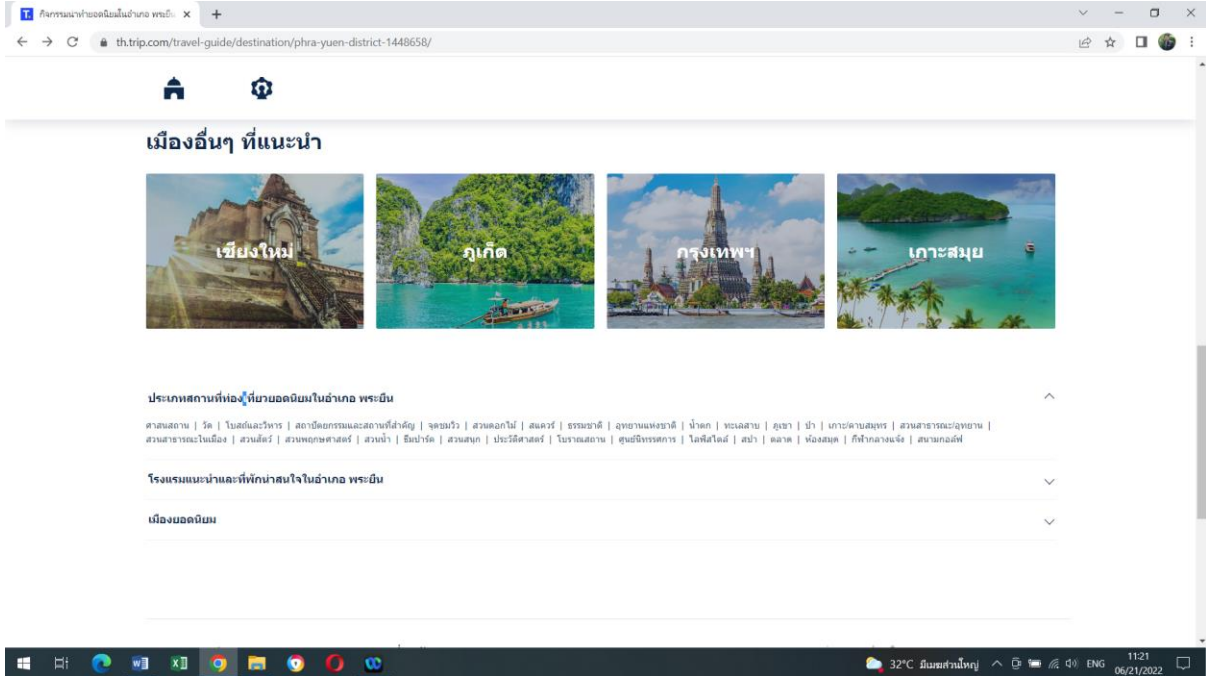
กิจกรรมน่าทำยอดนิยมในอำเภอ พระยืน ×

th.trip.com/travel-guide/destination/phra-yuen-district-1448658/

เมืองอื่นๆ ที่แนะนำ

เชียงใหม่

ภูเก็ต

กรุงเทพฯ

เกาะสมุย

ประเภทสถานที่ท่องเที่ยวยอดนิยมในอำเภอ พระยืน

ศาสนสถาน | วัด | โบสถ์และวิหาร | สถาปัตยกรรมและสถานที่สำคัญ | จุดชมวิว | สวนดอกไม้ | สแควร์ | ธรรมชาติ | อุทยานแห่งชาติ | น้ำตก | ทะเลสาบ | ภูเขา | ป่า | เกาะ/คาบสมุทร | สวนสาธารณะ/อุทยาน | สวนสาธารณะในเมือง | สวนสัตว์ | สวนพฤกษศาสตร์ | สวนน้ำ | ธีมปาร์ค | สวนสนุก | ประวัติศาสตร์ | โบราณสถาน | ศูนย์นิทรรศการ | ไลฟ์สไตล์ | สปา | ตลาด | ห้องสมุด | กีฬากลางแจ้ง | สนามกอล์ฟ

โรงแรมแนะนำและที่พักน่าสนใจในอำเภอ พระยืน

เมืองยอดนิยม

32°C มีเมฆส่วนใหญ่ ENG 11:21 06/21/2022